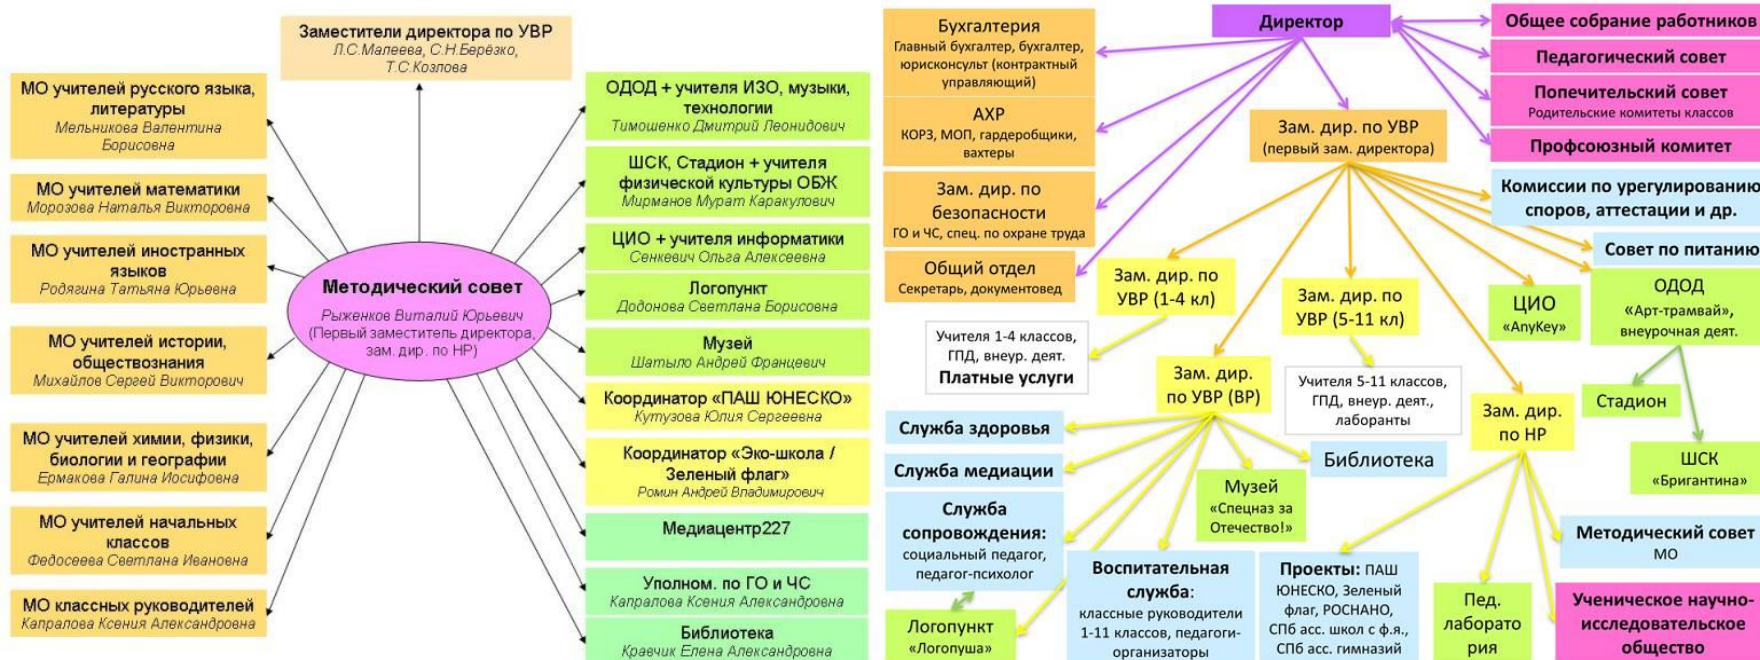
Заместители директора по УВР
Л.С.Малеева, С.Н.Берёзко, Т.С.Козлова

МО учителей русского языка, литературы
Мельникова Валентина Борисовна

МО учителей математики
Морозова Наталья Викторовна

МО учителей иностранных языков
Родягина Татьяна Юрьевна

МО учителей истории, обществознания
Михайлов Сергей Викторович

МО учителей химии, физики, биологии и географии
Ермакова Галина Иосифовна

МО учителей начальных классов
Федосеева Светлана Ивановна

МО классных руководителей
Капралова Ксения Александровна

Методический совет
Рыженков Виталий Юрьевич
(Первый заместитель директора, зам. дир. по НР)

ОДОД + учителя ИЗО, музыки, технологии
Тимошенко Дмитрий Леонидович

ШСК, Стадион + учителя физической культуры ОБЖ
Мирманов Мурат Каракулович

ЦИО + учителя информатики
Сенкевич Ольга Алексеевна

Логопункт
Додонова Светлана Борисовна

Музей
Шатыло Андрей Францевич

Координатор «ПАШ ЮНЕСКО»
Кутузова Юлия Сергеевна

Координатор «Эко-школа / Зеленый флаг»
Ромин Андрей Владимирович

Медиацентр227

Уполном. по ГО и ЧС
Капралова Ксения Александровна

Библиотека
Кравчик Елена Александровна

Бухгалтерия
Главный бухгалтер, бухгалтер, юрисконсульт (контрактный управляющий)

АХР
КОРЗ, МОП, гардеробщики, вахтеры

Зам. дир. по безопасности
ГО и ЧС, спец. по охране труда

Общий отдел
Секретарь, документовед

Директор

Общее собрание работников

Педагогический совет

Попечительский совет
Родительские комитеты классов

Профсоюзный комитет

Зам. дир. по УВР
(первый зам. директора)

Комиссии по урегулированию споров, аттестации и др.

Совет по питанию

Зам. дир. по УВР (1-4 кл)

Зам. дир. по УВР (5-11 кл)

ЦИО
«AnyKey»

ОДОД
«Арт-трамвай», внеурочная деят.

Учителя 1-4 классов, ГПД, внеур. деят.
Платные услуги

Зам. дир. по УВР (ВР)

Учителя 5-11 классов, ГПД, внеур. деят., лаборанты

Зам. дир. по НР

Стадион

Служба здоровья

Служба медиации

Библиотека

ШСК
«Бригантина»

Музей
«Спецназ за Отечество!»

Служба сопровождения:
социальный педагог, педагог-психолог

Воспитательная служба:
классные руководители 1-11 классов, педагоги-организаторы

Проекты: ПАШ ЮНЕСКО, Зеленый флаг, РОСНАНО, СПб асс. школ с ф.я., СПб асс. гимназий

Пед. лаборатория

Методический совет
МО

Ученическое научно-исследовательское общество

Логопункт
«Логопуша»